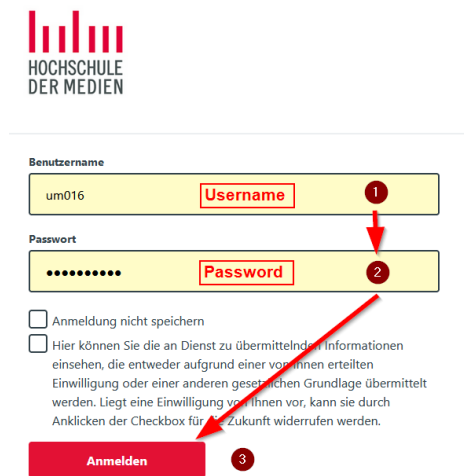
HOCHSCHULE DER MEDIEN

Benutzername

um016

Username

1

Passwort

••••••••••

Password

2

Anmeldung nicht speichern

Hier können Sie die an Dienst zu übermittelnden Informationen einsehen, die entweder aufgrund einer von Ihnen erteilten Einwilligung oder einer anderen gesetzlichen Grundlage übermittelt werden. Liegt eine Einwilligung von Ihnen vor, kann sie durch Anklicken der Checkbox für die Zukunft widerrufen werden.

Anmelden

3